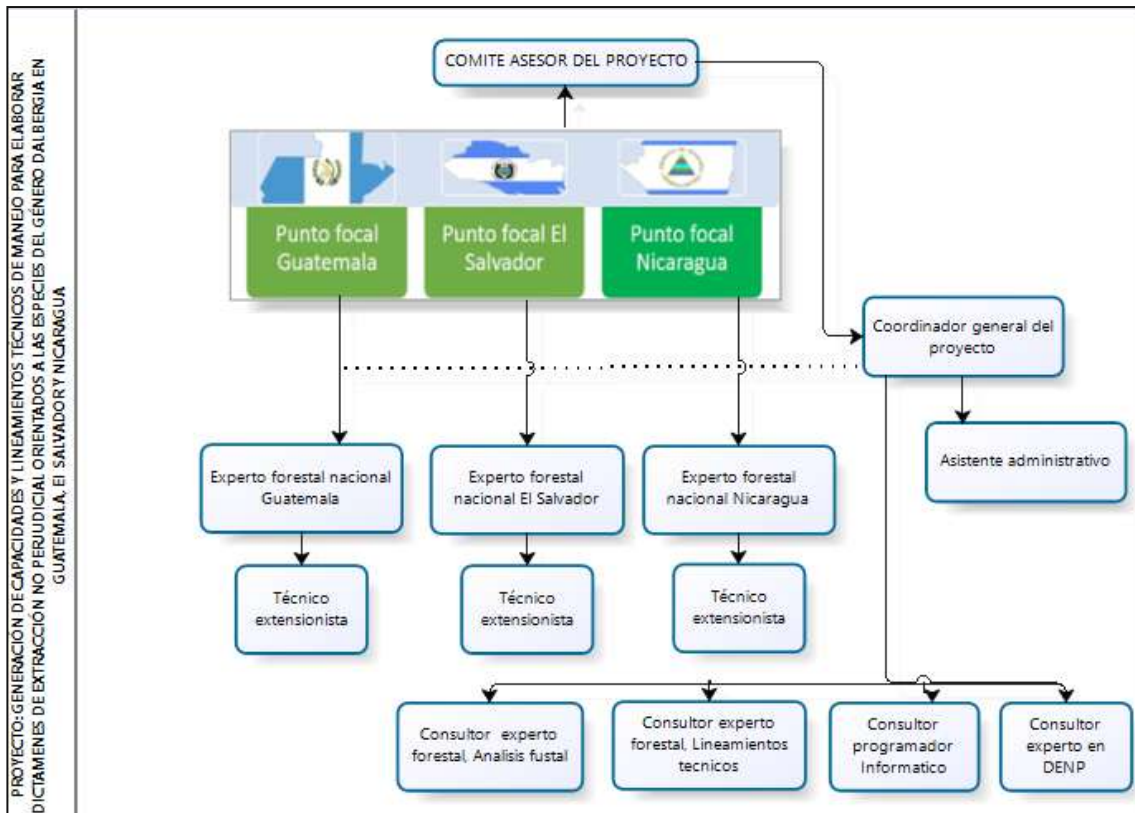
PROYECTO: GENERACIÓN DE CAPACIDADES Y LINEAMIENTOS TÉCNICOS DE MANEJO PARA ELABORAR DICTAMENES DE EXTRACCIÓN NO PERJUDICIAL ORIENTADOS A LAS ESPECIES DEL GÉNERO DALBERGIA EN GUATEMALA, EL SALVADOR Y NICARAGUA

COMITE ASESOR DEL PROYECTO

Punto focal Guatemala

Punto focal El Salvador

Punto focal Nicaragua

Coordinador general del proyecto

Asistente administrativo

Experto forestal nacional Guatemala

Experto forestal nacional El Salvador

Experto forestal nacional Nicaragua

Técnico extensionista

Técnico extensionista

Técnico extensionista

Consultor experto forestal, Analisis fustal

Consultor experto forestal, Lineamientos tecnicos

Consultor programador Informatico

Consultor experto en DENP